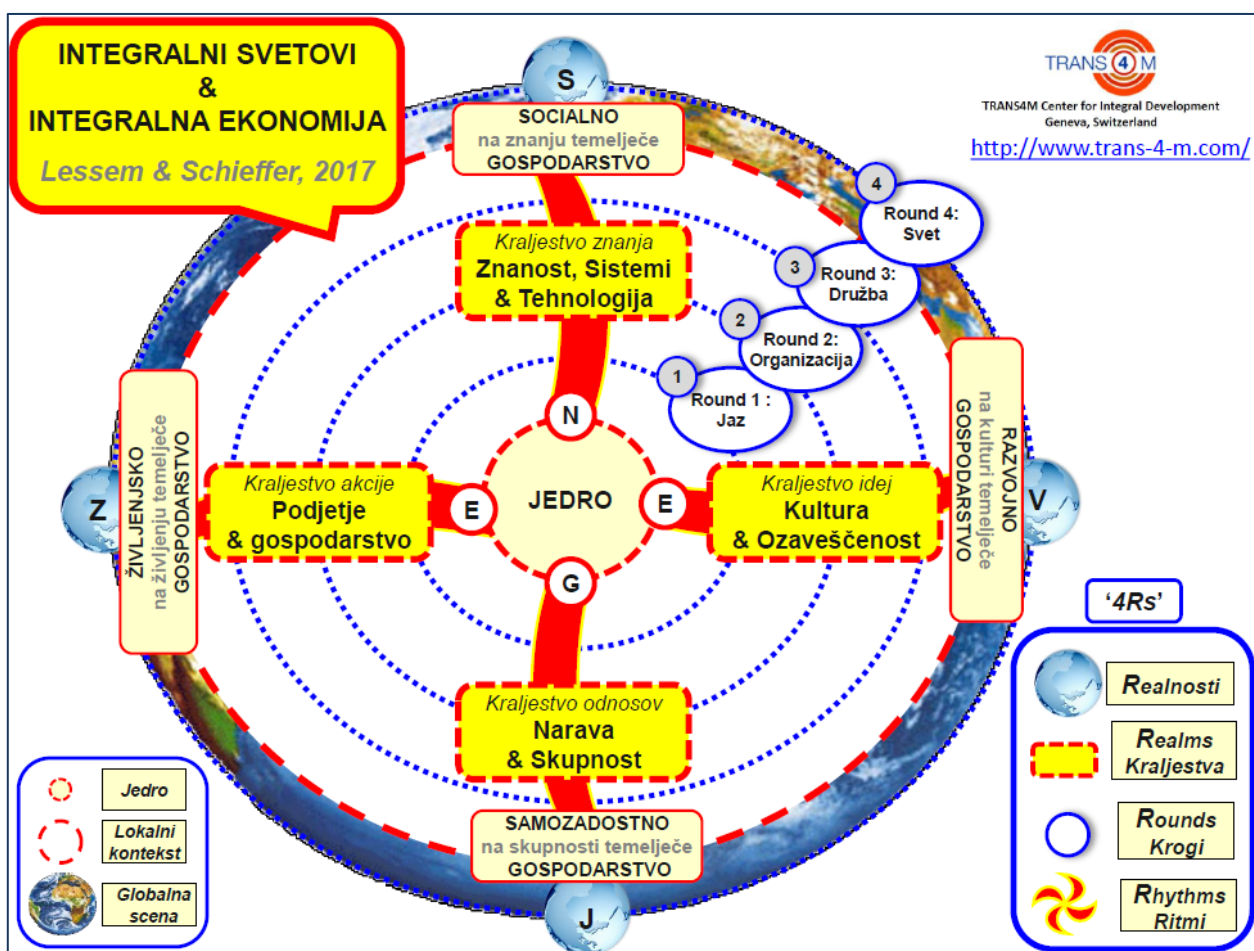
INTEGRALNI SVETOVI
&
INTEGRALNA EKONOMIJA
Lessem & Schieffer, 2017

TRANS4M
TRANS4M Center for Integral Development
Geneva, Switzerland
http://www.trans-4-m.com/

S
SOCIALNO
na znanju temelječe
GOSPODARSTVO

4 Round 4: Svet
3 Round 3: Družba
2 Round 2: Organizacija
1 Round 1 : Jaz

Kraljestvo znanja
Znanost, Sistemi & Tehnologija

N

Z
ŽIVLJENJSKO
na življenju temelječe
GOSPODARSTVO

Kraljestvo akcije
Podjetje & gospodarstvo

E

JEDRO

E

Kraljestvo idej
Kultura & Ozaveščenost

RAZVOJNO
na kulturi temelječe
GOSPODARSTVO
V

G

Kraljestvo odnosov
Narava & Skupnost

SAMOZADOSTNO
na skupnosti temelječe
GOSPODARSTVO

J

Jedro
Lokalni kontekst
Globalna scena

'4Rs'
Realnosti
Realms Kraljestva
Rounds Krogi
Rhythms Ritmi